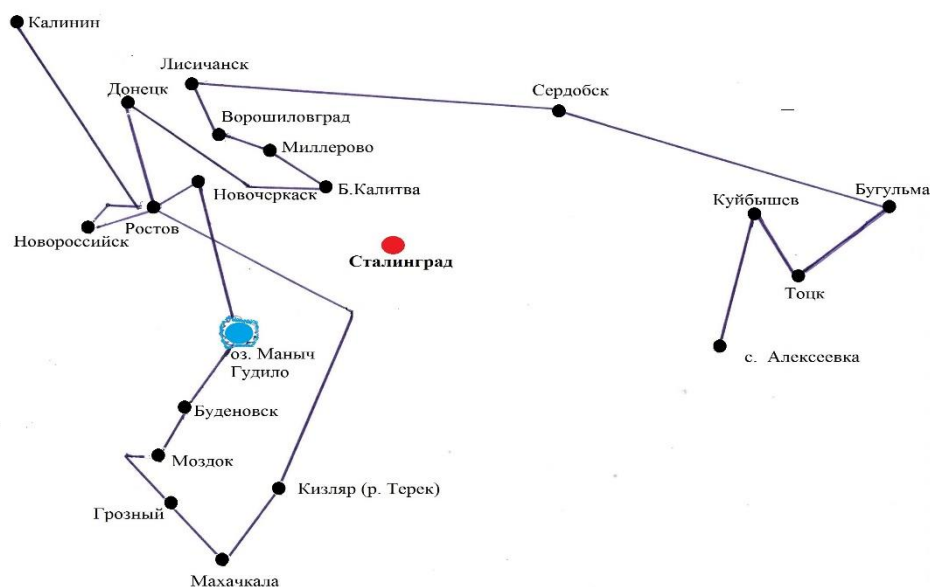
Калинин

Лисичанск

Донецк

Ворошиловград

Сердобск

Миллерово

Новочеркаск

Б.Калитва

Куйбышев

Бугульма

Новороссийск

Ростов

Сталинград

Тоцк

оз. Маныч Гудило

с. Алексеевка

Буденовск

Моздок

Кизляр (р. Терек)

Грозный

Махачкала